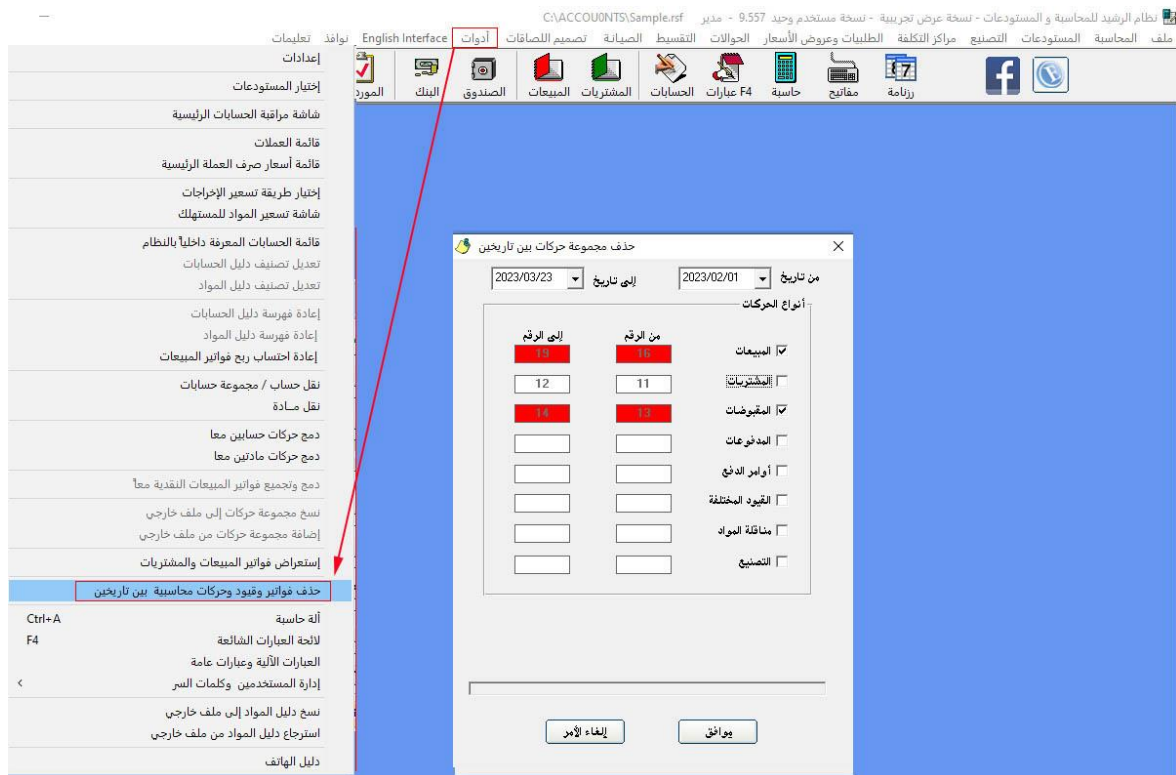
نظام الرشيد للمحاسبة و المستودعات - نسخة عرض تجريبية - نسخة مستخدم وحيد 9.557 - مدير C:\ACCOUNTS\Sample.rsf

ملف المحاسبة المستودعات التصنيع مراكز التكلفة الطلبيات وعروض الأسعار الحوالات التقسيط الصيانة تصميم اللصاقات أدوات English Interface نوافذ تعليمات

رزنامة مفاتيح حاسبة F4 عبارات الحسابات المشتريات المبيعات الصندوق البنك المورد

إعدادات
إختيار المستودعات
شاشة مراقبة الحسابات الرئيسية
قائمة العملات
قائمة أسعار صرف العملة الرئيسية
إختيار طريقة تسعير الإخراجات
شاشة تسعير المواد للمستهلك
قائمة الحسابات المعرفة داخلياً بالنظام
تعديل تصنيف دليل الحسابات
تعديل تصنيف دليل المواد
إعادة فهرسة دليل الحسابات
إعادة فهرسة دليل المواد
إعادة احتساب ربح فواتير المبيعات
نقل حساب / مجموعة حسابات
نقل مـادة
دمج حركات حسابين معا
دمج حركات مادتين معا
دمج وتجميع فواتير المبيعات النقدية معاً
نسخ مجموعة حركات إلى ملف خارجي
إضافة مجموعة حركات من ملف خارجي
إستعراض فواتير المبيعات والمشتريات
حذف فواتير وقيود وحركات محاسبية بين تاريخين
آلة حاسبة Ctrl+A
لائحة العبارات الشائعة F4
العبارات الآلية وعبارات عامة
إدارة المستخدمين وكلمات السر
نسخ دليل المواد إلى ملف خارجي
استرجاع دليل المواد من ملف خارجي
دليل الهاتف

حذف مجموعة حركات بين تاريخين

من تاريخ 2023/02/01
إلى تاريخ 2023/03/23

أنواع الحركات

| | من الرقم | إلى الرقم |
|---|---|---|
| المبيعات | 16 | 19 |
| المشتريات | 11 | 12 |
| المقبوضات | 13 | 14 |
| المدفوعات | | |
| أوامر الدفع | | |
| القيود المختلفة | | |
| مناقلة المواد | | |
| التصنيع | | |

موافق
إلغاء الأمر